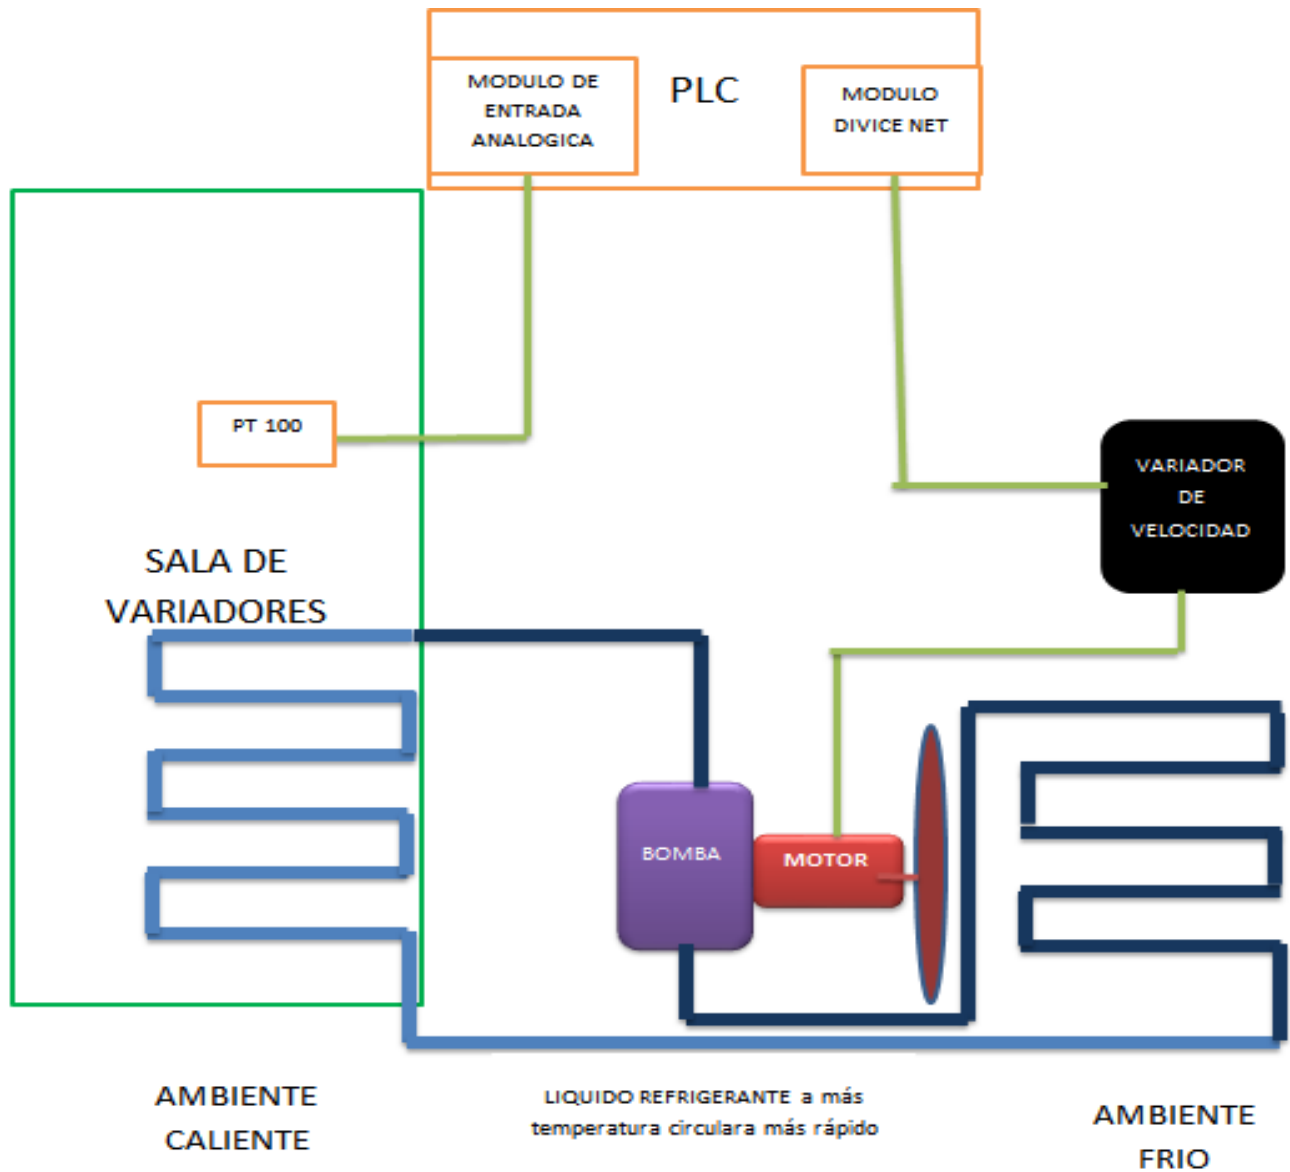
MODULO DE ENTRADA ANALOGICA

PLC

MODULO DIVICE NET

PT 100

VARIADOR DE VELOCIDAD

SALA DE VARIADORES

BOMBA

MOTOR

AMBIENTE CALIENTE

LIQUIDO REFRIGERANTE a más temperatura circulara más rápido

AMBIENTE FRIO